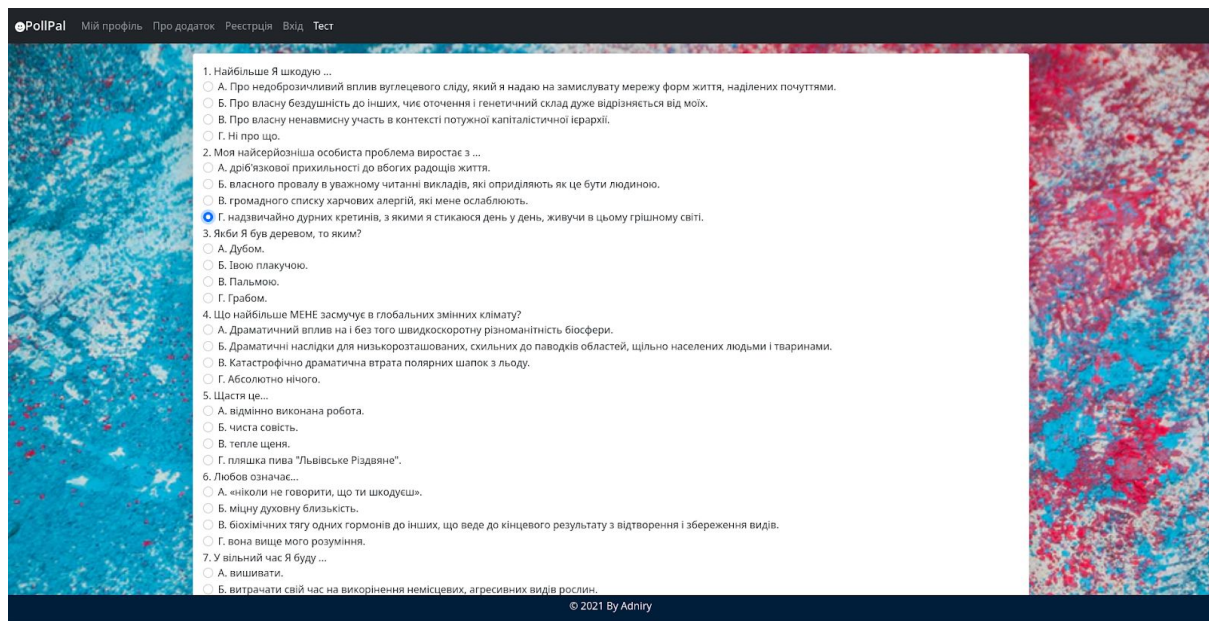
PollPal Мій профіль Про додаток Реєстрція Вхід Тест

1. Найбільше Я шкодую ...
А. Про недоброзичливий вплив вуглецевого сліду, який я надаю на замислувату мережу форм життя, наділених почуттями.
Б. Про власну бездушність до інших, чиє оточення і генетичний склад дуже відрізняється від моїх.
В. Про власну ненавмисну участь в контексті потужної капіталістичної ієрархії.
Г. Ні про що.
2. Моя найсерйозніша особиста проблема виростає з ...
А. дріб'язкової прихильності до вбогих радощів життя.
Б. власного провалу в уважному читанні викладів, які опридiляють як це бути людиною.
В. громадного списку харчових алергій, які мене ослаблюють.
Г. надзвичайно дурних кретинів, з якими я стикаюся день у день, живучи в цьому грішному світі.
3. Якби Я був деревом, то яким?
А. Дубом.
Б. Івою плакучою.
В. Пальмою.
Г. Грабом.
4. Що найбільше МЕНЕ засмучує в глобальних змінних клімату?
А. Драматичний вплив на і без того швидкоскоротну різноманітність біосфери.
Б. Драматичні наслідки для низькорозташованих, схильних до паводків областей, щільно населених людьми і тваринами.
В. Катастрофічно драматична втрата полярних шапок з льоду.
Г. Абсолютно нічого.
5. Щастя це...
А. відмінно виконана робота.
Б. чиста совість.
В. тепле щеня.
Г. пляшка пива "Львівське Різдвяне".
6. Любов означає...
А. «ніколи не говорити, що ти шкодуєш».
Б. міцну духовну близькість.
В. біохімічних тягу одних гормонів до інших, що веде до кінцевого результату з відтворення і збереження видів.
Г. вона вище мого розуміння.
7. У вільний час Я буду ...
А. вишивати.
Б. витрачати свій час на викорінення немісцевих, агресивних видів рослин.

© 2021 By Adniry